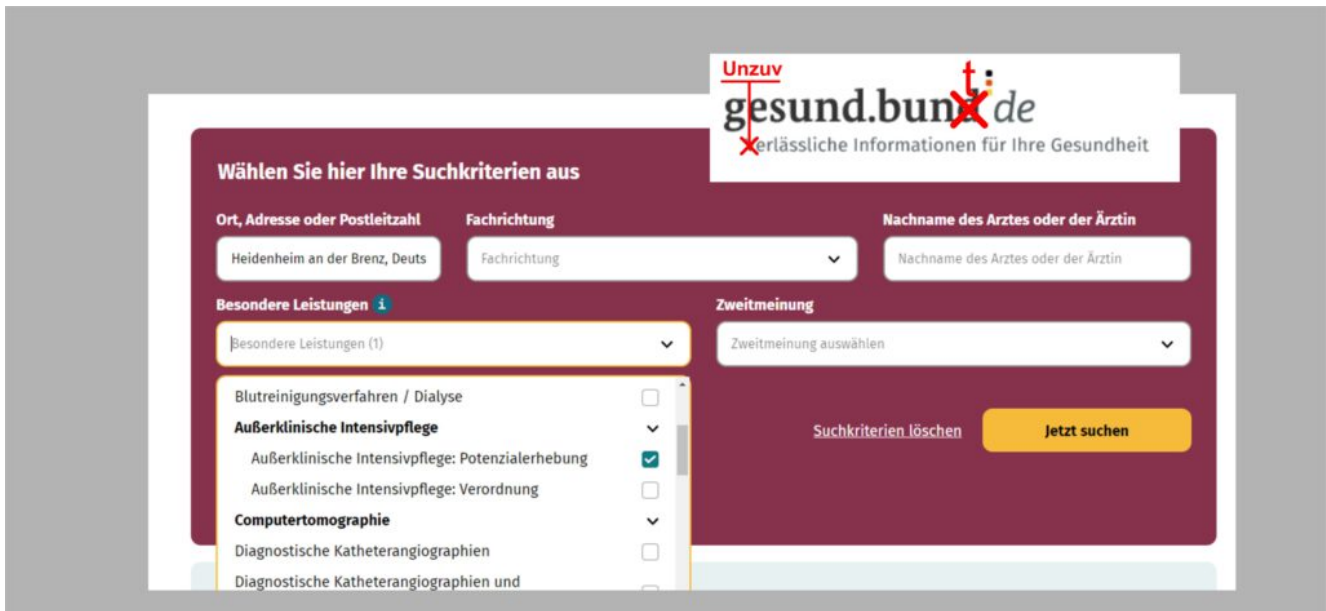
Unzuv
gesund.bund.de
t
verlässliche Informationen für Ihre Gesundheit

Wählen Sie hier Ihre Suchkriterien aus

Ort, Adresse oder Postleitzahl
Heidenheim an der Brenz, Deuts

Fachrichtung
Fachrichtung

Nachname des Arztes oder der Ärztin
Nachname des Arztes oder der Ärztin

Besondere Leistungen i
Besondere Leistungen (1)

Zweitmeinung
Zweitmeinung auswählen

Blutreinigungsverfahren / Dialyse
Außerklinische Intensivpflege
Außerklinische Intensivpflege: Potenzialerhebung
Außerklinische Intensivpflege: Verordnung
Computertomographie
Diagnostische Katheterangiographien
Diagnostische Katheterangiographien und

Suchkriterien löschen
Jetzt suchen